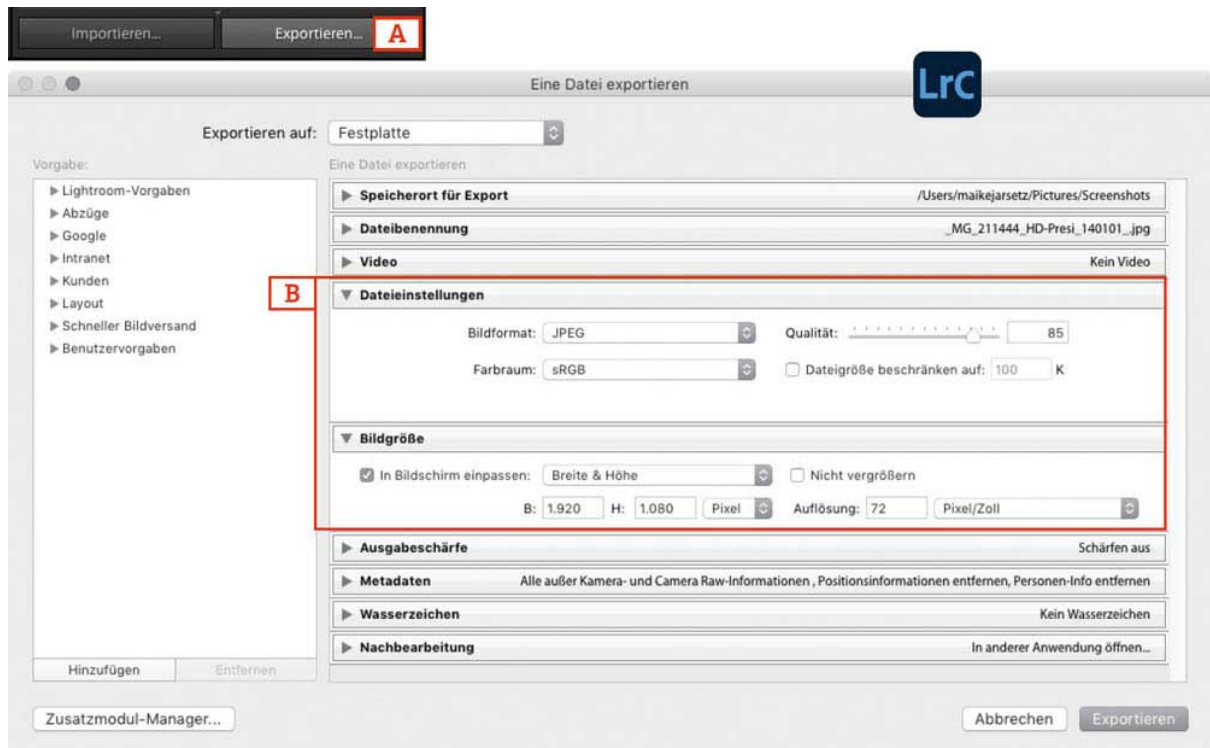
Importieren...
Exportieren...
A

Eine Datei exportieren
LrC

Exportieren auf: Festplatte

Vorgabe:
▶ Lightroom-Vorgaben
▶ Abzüge
▶ Google
▶ Intranet
▶ Kunden
▶ Layout
▶ Schneller Bildversand
▶ Benutzervorgaben

Hinzufügen
Entfernen

Eine Datei exportieren
▶ Speicherort für Export /Users/maikejarsetz/Pictures/Screenshots
▶ Dateibenennung _MG_211444_HD-Presi_140101_.jpg
▶ Video Kein Video
B
▼ Dateieinstellungen
Bildformat: JPEG
Qualität: 85
Farbraum: sRGB
Dateigröße beschränken auf: 100 K
▼ Bildgröße
In Bildschirm einpassen: Breite & Höhe
Nicht vergrößern
B: 1.920 H: 1.080 Pixel
Auflösung: 72 Pixel/Zoll
▶ Ausgabeschärfe Schärfen aus
▶ Metadaten Alle außer Kamera- und Camera Raw-Informationen , Positionsinformationen entfernen, Personen-Info entfernen
▶ Wasserzeichen Kein Wasserzeichen
▶ Nachbearbeitung In anderer Anwendung öffnen...

Zusatzmodul-Manager...
Abbrechen
Exportieren